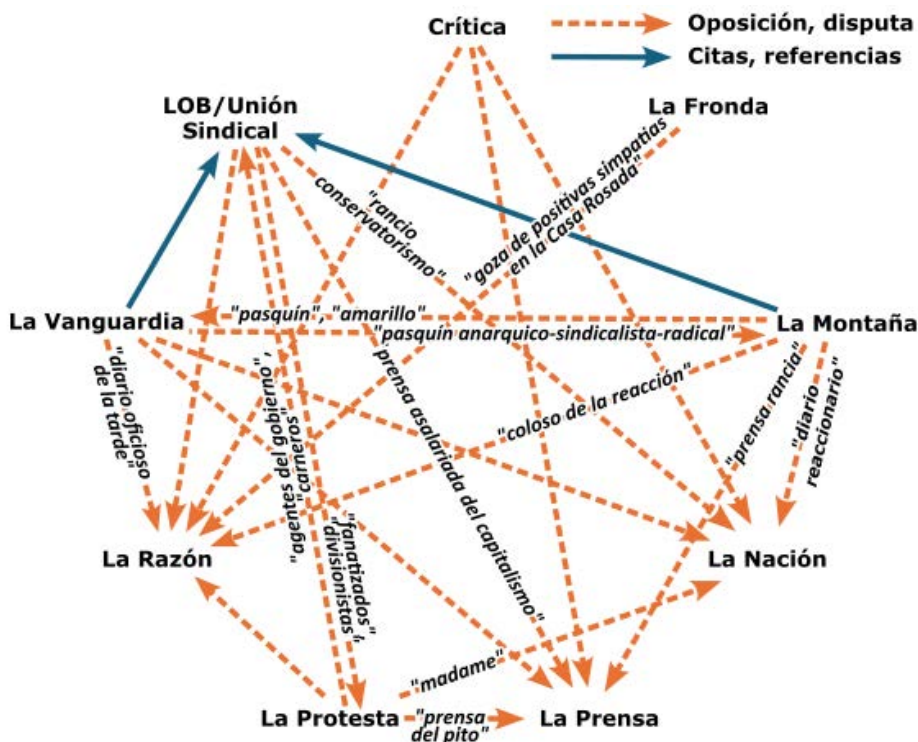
Crítica
Oposición, disputa
Citas, referencias
LOB/Unión Sindical
La Fronda
"rancio conservatorismo"
"goza de positivas simpatías en la Casa Rosada"
La Vanguardia
"pasquín", "amarillo"
"pasquín anarquico-sindicalista-radical"
La Montaña
"diario oficioso de la tarde"
"agentes del gobierno", "carneros"
prensa asalariada del capitalismo"
"coloso de la reacción"
"prensa rancia"
"diario reaccionario"
"fanatizados", "divisionistas"
La Razón
La Nación
"madame"
La Protesta
"prensa del pito"
La Prensa